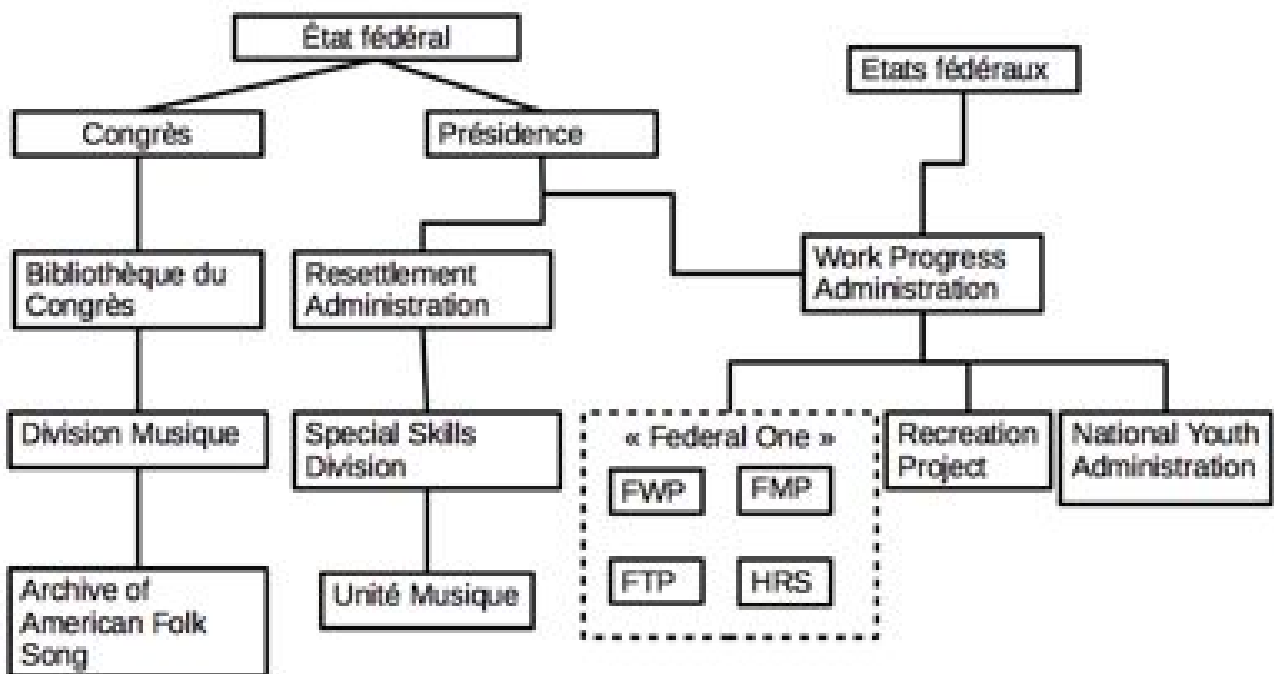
État fédéral

Etats fédéraux

Congrès

Présidence

Bibliothèque du Congrès

Resettlement Administration

Work Progress Administration

Division Musique

Special Skills Division

« Federal One »

FWP

FMP

FTP

HRS

Recreation Project

National Youth Administration

Archive of American Folk Song

Unité Musique